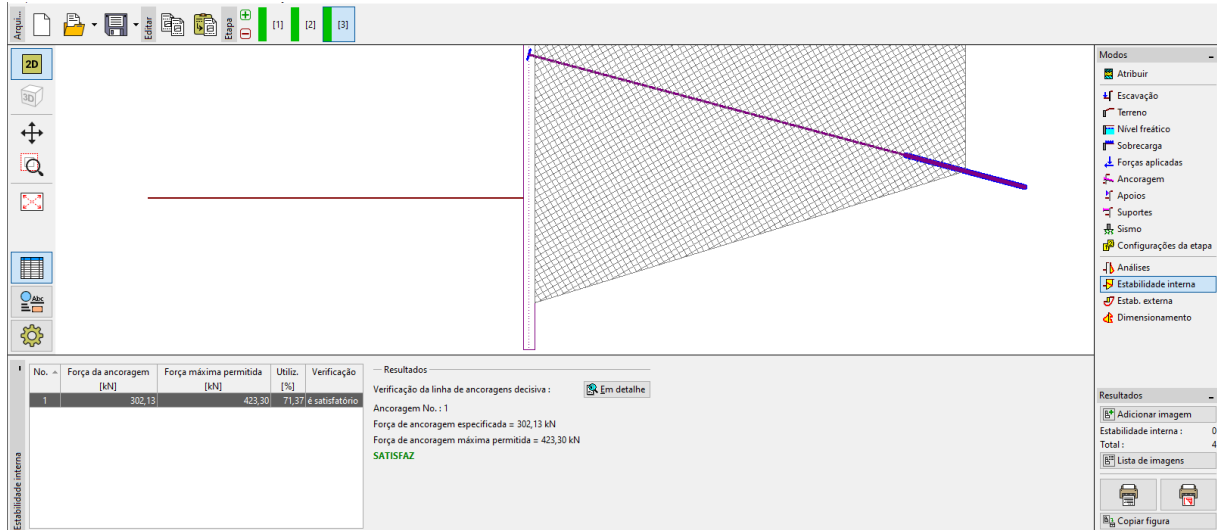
Arqui... Editar Etapa [1] [2] [3]

2D
3D

Modos
Atribuir
Escavação
Terreno
Nível freático
Sobrecarga
Forças aplicadas
Ancoragem
Apoios
Suportes
Sismo
Configurações da etapa
Análises
Estabilidade interna
Estab. externa
Dimensionamento

| No. | Força da ancoragem [kN] | Força máxima permitida [kN] | Utiliz. [%] | Verificação |
|---|---|---|---|---|
| 1 | 302,13 | 423,30 | 71,37 | é satisfatório |

Estabilidade interna

Resultados
Verificação da linha de ancoragens decisiva :
Em detalhe
Ancoragem No. : 1
Força de ancoragem especificada = 302,13 kN
Força de ancoragem máxima permitida = 423,30 kN
SATISFAZ

Resultados
Adicionar imagem
Estabilidade interna : 0
Total : 4
Lista de imagens
Copiar figura